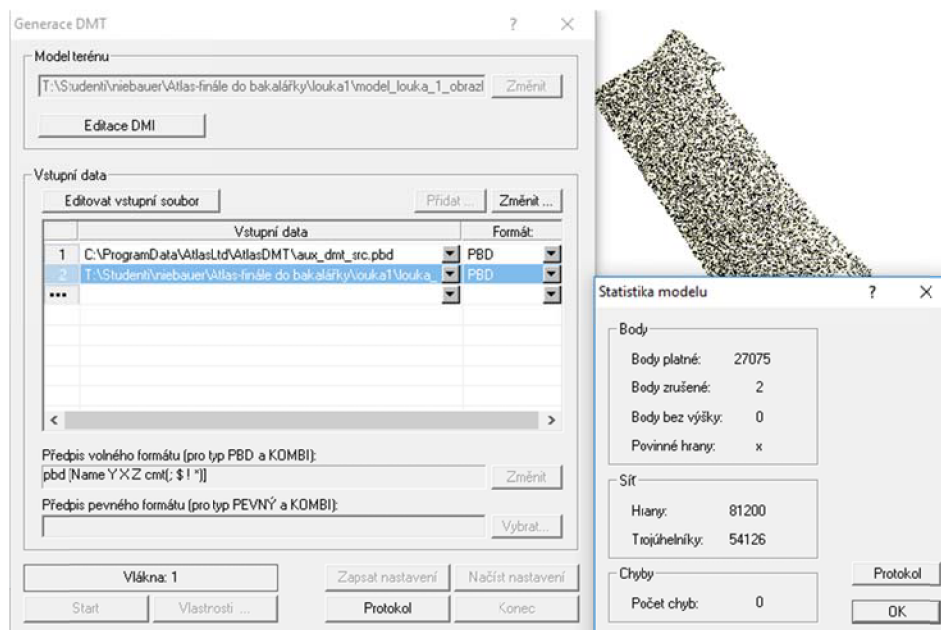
Generace DMT ? ×

Model terénu
T:\Studenti\niebauer\Atlas-finále do bakalářky\louka1\model_louka_1_obrazl
Změnit
Editace DMI

Vstupní data
Editovat vstupní soubor
Přidat ...
Změnit ...

| | Vstupní data | Formát |
|---|---|---|
| 1 | C:\ProgramData\AtlasLtd\AtlasDMT\aux_dmt_src.pbd | PBD |
| 2 | T:\Studenti\niebauer\Atlas-finále do bakalářky\louka1\louka_ | PBD |
| ••• | | |

Předpis volného formátu (pro typ PBD a KOMBI):
pbd [Name Y X Z cmt(; $ ! *)]
Změnit

Předpis pevného formátu (pro typ PEVNÝ a KOMBI):
Vybrat...

Vlákna: 1
Zapsat nastavení
Načíst nastavení
Start
Vlastnosti ...
Protokol
Konec

Statistika modelu ? ×

Body
Body platné: 27075
Body zrušené: 2
Body bez výšky: 0
Povinné hrany: x

Síť
Hrany: 81200
Trojúhelníky: 54126

Chyby
Počet chyb: 0

Protokol
OK